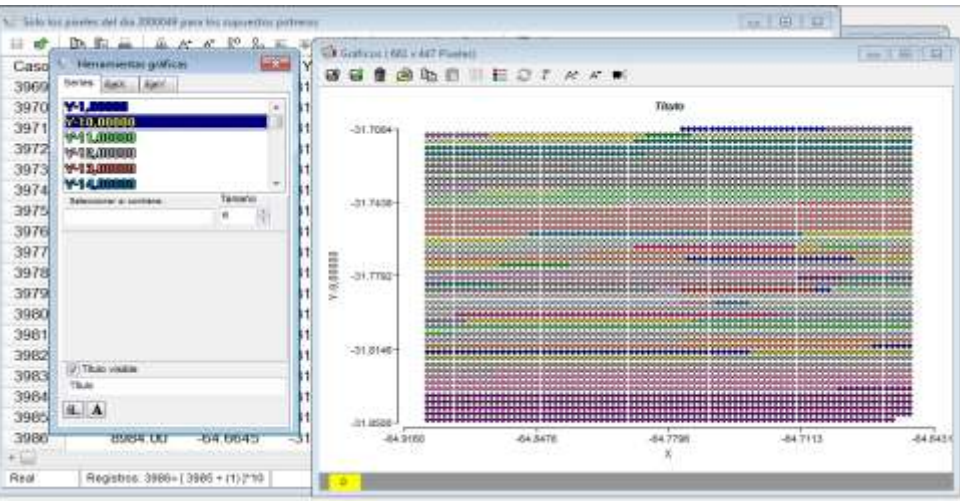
Solo los pixeles del dia 2000049 para los supuestos potreros

Caso
3969
3970
3971
3972
3973
3974
3975
3976
3977
3978
3979
3980
3981
3982
3983
3984
3985
3986 8984.00 -64.6645 -31

Real
Registros: 3986= ( 3985 + (1) )*10

Herramientas gráficas
Series Ejes Eje Y
Y-1,00000
Y-10,00000
Y-11,00000
Y-12,00000
Y-13,00000
Y-14,00000
Seleccionar si combine
Tamaño
6
Título visible
Título

Gráficos ( 602 x 447 Pixeles)
Título
-31.7064
-31.7408
-31.7792
-31.8146
-31.8500
Y: 0,00000
-64.9160
-64.8478
-64.7796
-64.7113
-64.6431
X
0